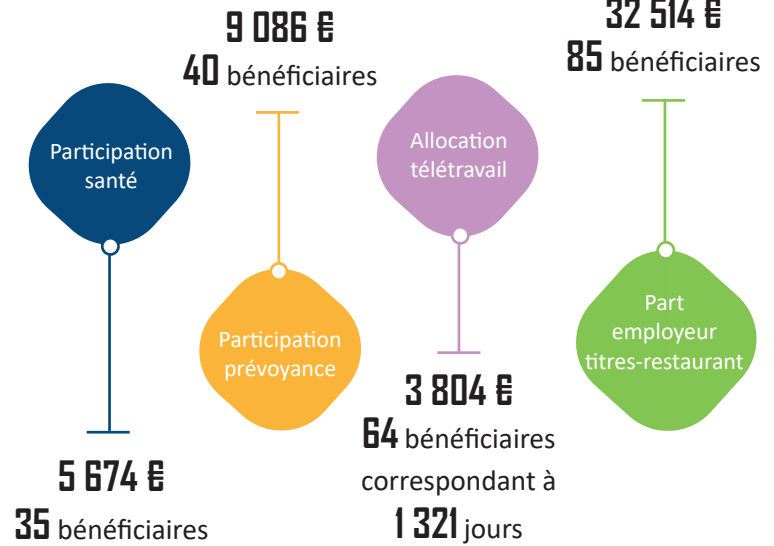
9 086 €
40 bénéficiaires

32 514 €
85 bénéficiaires

Participation santé

Allocation télétravail

Participation prévoyance

Part employeur titres-restaurant

3 804 €
64 bénéficiaires correspondant à 1 321 jours

5 674 €
35 bénéficiaires